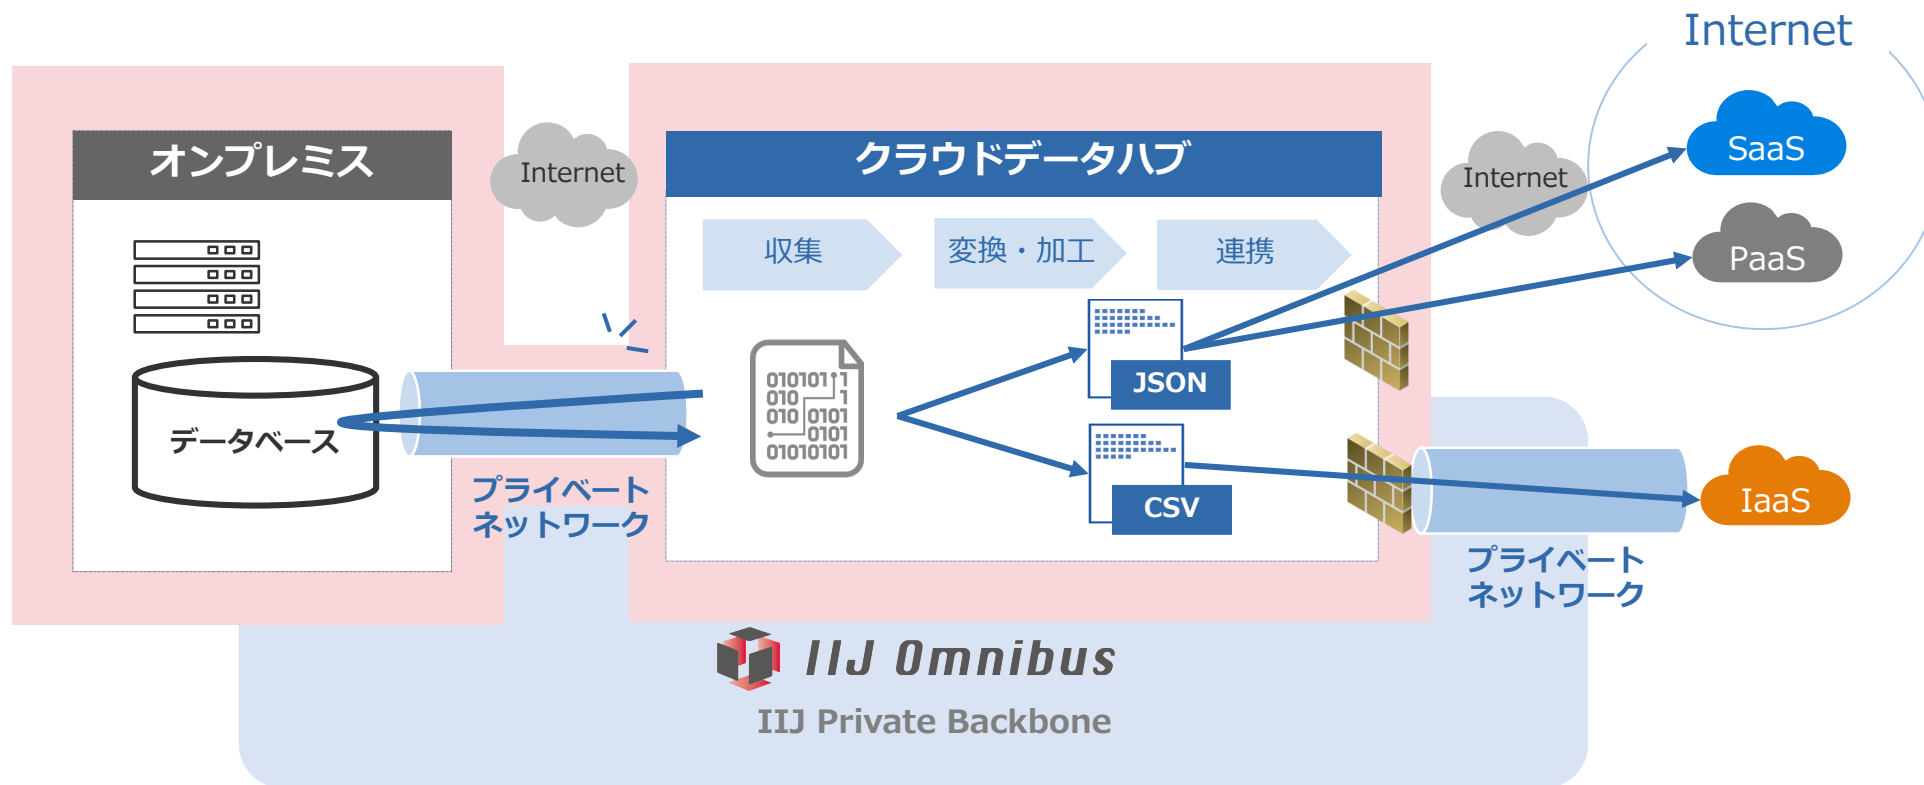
Internet

オンプレミス

Internet

クラウドデータハブ

収集

変換・加工

連携

Internet

SaaS

PaaS

データベース

010101
010
010 0101
0101
01010101

JSON

CSV

プライベート
ネットワーク

IaaS

プライベート
ネットワーク

IIJ Omnibus

IIJ Private Backbone